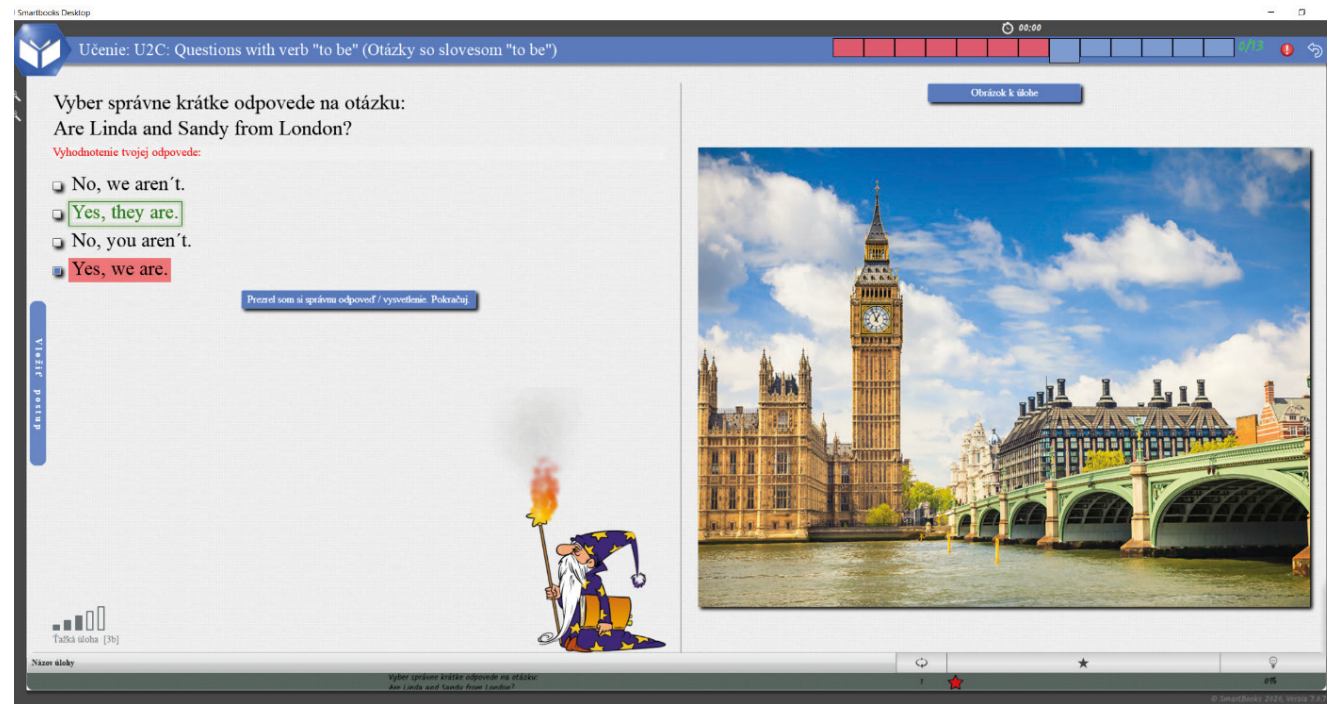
Smartbooks Desktop

00:00

Učenie: U2C: Questions with verb "to be" (Otázky so slovesom "to be")

0/13

Obrázok k úlohe

Vyber správne krátke odpovede na otázku:
Are Linda and Sandy from London?

Vyhodnotenie tvojej odpovede:

No, we aren´t.

Yes, they are.

No, you aren´t.

Yes, we are.

Prezrel som si správnu odpoveď / vysvetlenie. Pokračuj.

Vložiť postup

Ťažká úloha [3b]

Názov úlohy

Vyber správne krátke odpovede na otázku:
Are Linda and Sandy from London?

1

0%

© SmartBooks 2024, Verzia 7.0.1